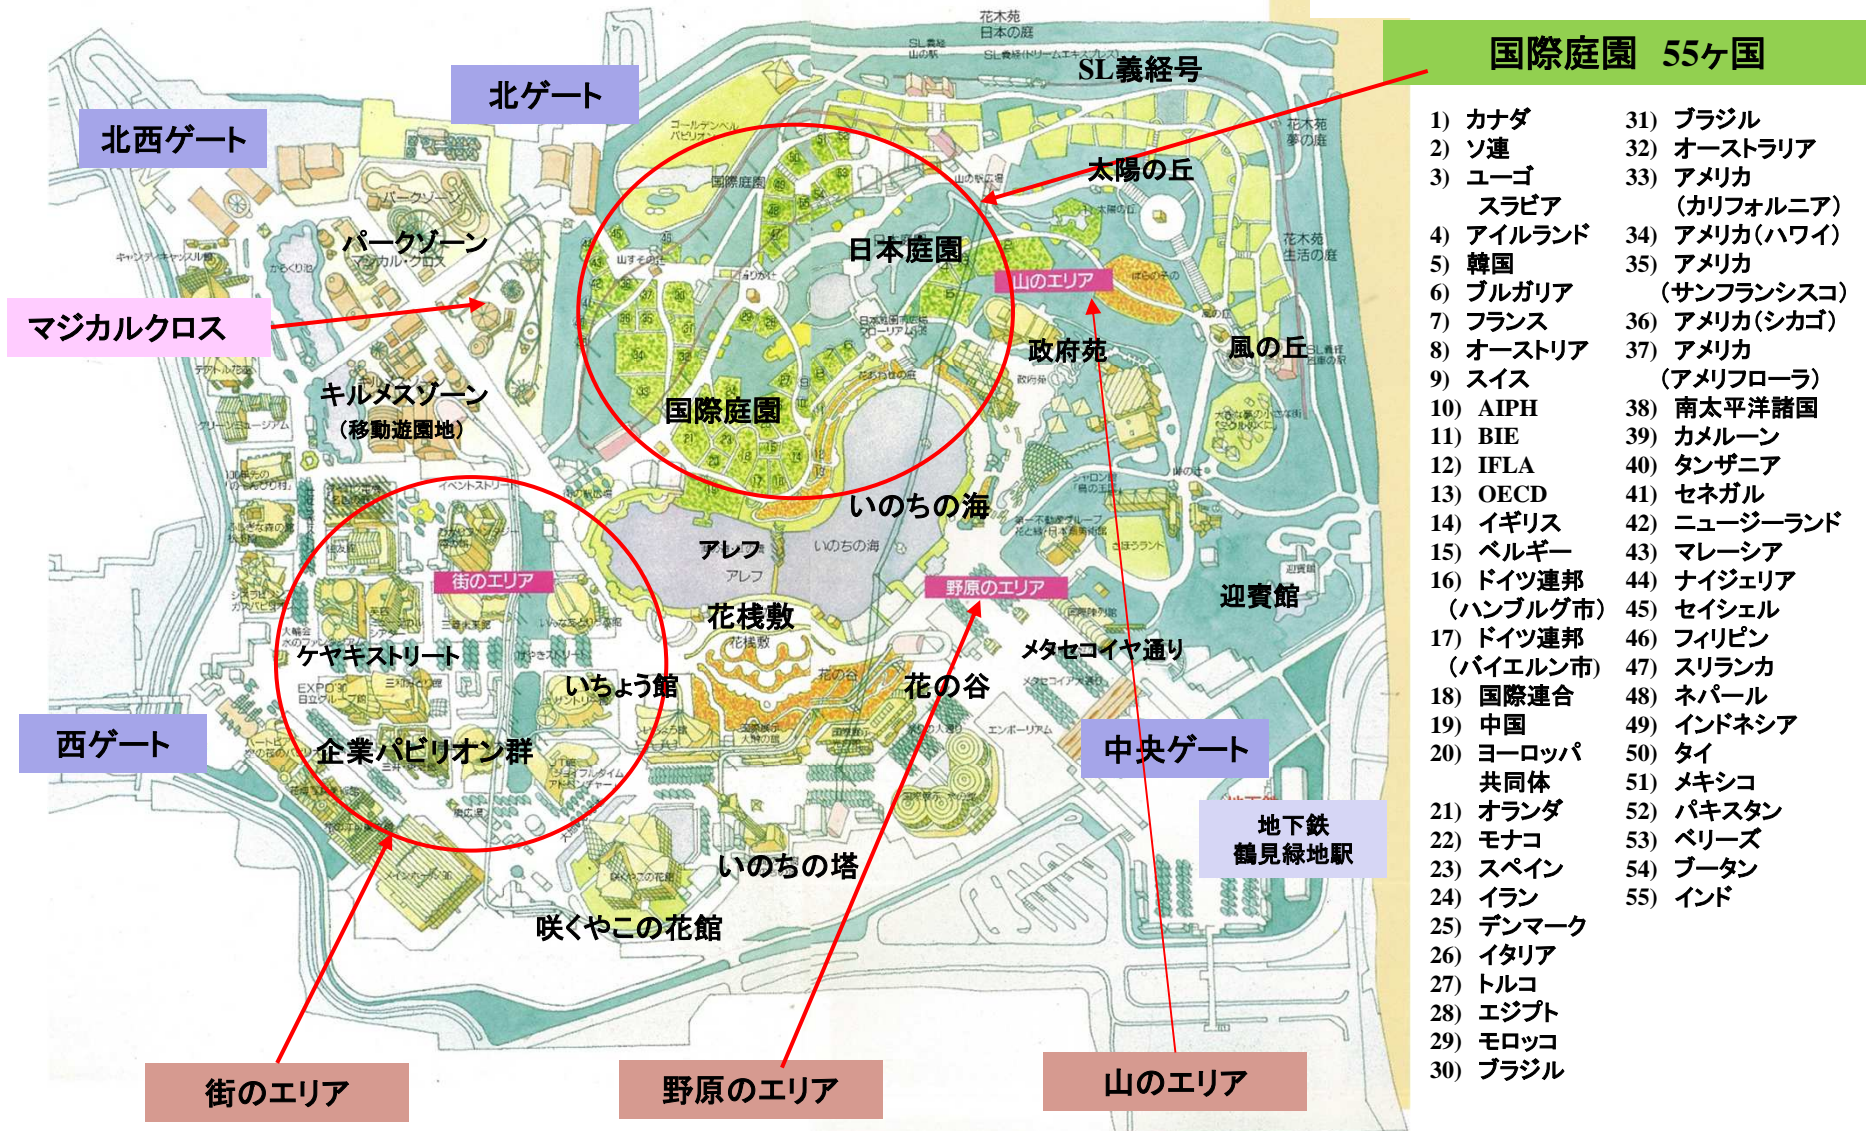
国際庭園　55ヶ国

1) カナダ
2) ソ連
3) ユーゴスラビア
4) アイルランド
5) 韓国
6) ブルガリア
7) フランス
8) オーストリア
9) スイス
10) AIPH
11) BIE
12) IFLA
13) OECD
14) イギリス
15) ベルギー
16) ドイツ連邦（ハンブルグ市）
17) ドイツ連邦（バイエルン市）
18) 国際連合
19) 中国
20) ヨーロッパ共同体
21) オランダ
22) モナコ
23) スペイン
24) イラン
25) デンマーク
26) イタリア
27) トルコ
28) エジプト
29) モロッコ
30) ブラジル
31) ブラジル
32) オーストラリア
33) アメリカ（カリフォルニア）
34) アメリカ（ハワイ）
35) アメリカ（サンフランシスコ）
36) アメリカ（シカゴ）
37) アメリカ（アメリフローラ）
38) 南太平洋諸国
39) カメルーン
40) タンザニア
41) セネガル
42) ニュージーランド
43) マレーシア
44) ナイジェリア
45) セイシェル
46) フィリピン
47) スリランカ
48) ネパール
49) インドネシア
50) タイ
51) メキシコ
52) パキスタン
53) ベリーズ
54) ブータン
55) インド

北ゲート
北西ゲート
SL義経号
太陽の丘
パークゾーン
日本庭園
山のエリア
マジカルクロス
政府苑
風の丘
キルメスゾーン
（移動遊園地）
国際庭園
いのちの海
アレフ
街のエリア
野原のエリア
迎賓館
花桟敷
ケヤキストリート
メタセコイヤ通り
いちょう館
花の谷
西ゲート
企業パビリオン群
中央ゲート
地下鉄
鶴見緑地駅
いのちの塔
咲くやこの花館
街のエリア
野原のエリア
山のエリア